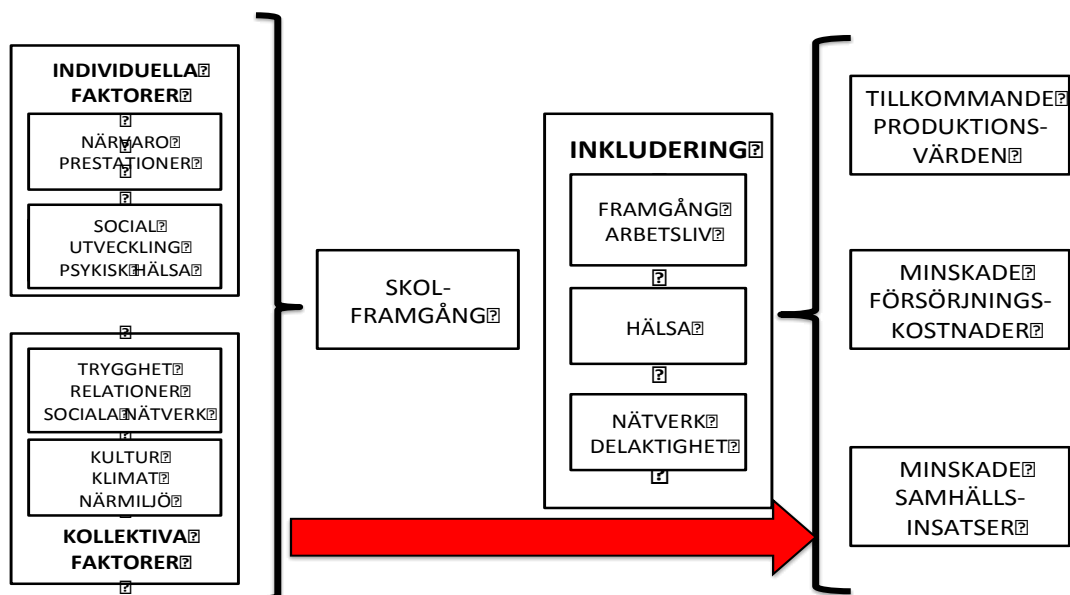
INDIVIDUELLA
FAKTORER

NÄRVARO
PRESTATIONER

SOCIAL
UTVECKLING
PSYKISK HÄLSA

TRYGGHET
RELATIONER
SOCIALA NÄTVERK

KULTUR
KLIMAT
NÄRMILJÖ

KOLLEKTIVA
FAKTORER

SKOL-
FRAMGÅNG

INKLUDERING

FRAMGÅNG
ARBETSLIV

HÄLSA

NÄTVERK
DELAKTIGHET

TILLKOMMANDE
PRODUKTIONS-
VÄRDEN

MINSKADE
FÖRSÖRJNINGS-
KOSTNADER

MINSKADE
SAMHÄLLS-
INSATSER